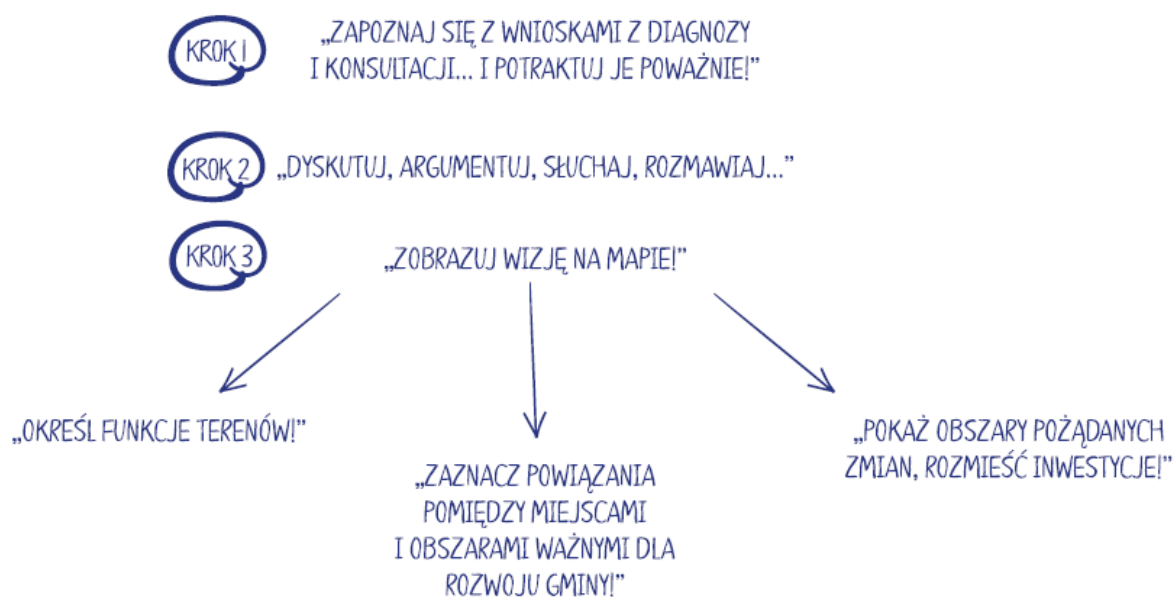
KROK 1

„ZAPOZNAJ SIĘ Z WNIOSKAMI Z DIAGNOZY I KONSULTACJI... I POTRAKTUJ JE POWAŻNIE!"

KROK 2

„DYSKUTUJ, ARGUMENTUJ, SŁUCHAJ, ROZMAWIAJ..."

KROK 3

„ZOBRAZUJ WIZJĘ NA MAPIE!"

„OKREŚL FUNKCJE TERENÓW!"

„ZAZNACZ POWIĄZANIA POMIĘDZY MIEJSCAMI I OBSZARAMI WAŻNYMI DLA ROZWOJU GMINY!"

„POKAŻ OBSZARY POŻĄDANYCH ZMIAN, ROZMIEŚĆ INWESTYCJE!"